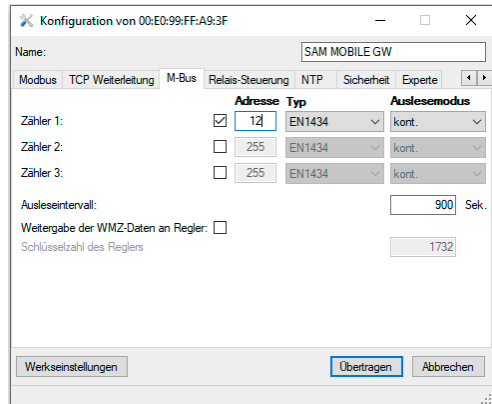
Konfiguration von 00:E0:99:FF:A9:3F

Name: SAM MOBILE GW

Modbus | TCP Weiterleitung | M-Bus | Relais-Steuerung | NTP | Sicherheit | Experte

| | | Adresse | Typ | Auslesemodus |
|---|---|---|---|---|
| Zähler 1: | ☑ | 12 | EN1434 | kont. |
| Zähler 2: | ☐ | 255 | EN1434 | kont. |
| Zähler 3: | ☐ | 255 | EN1434 | kont. |

Ausleseintervall: 900 Sek.

Weitergabe der WMZ-Daten an Regler: ☐

Schlüsselzahl des Reglers 1732

Werkseinstellungen | Übertragen | Abbrechen